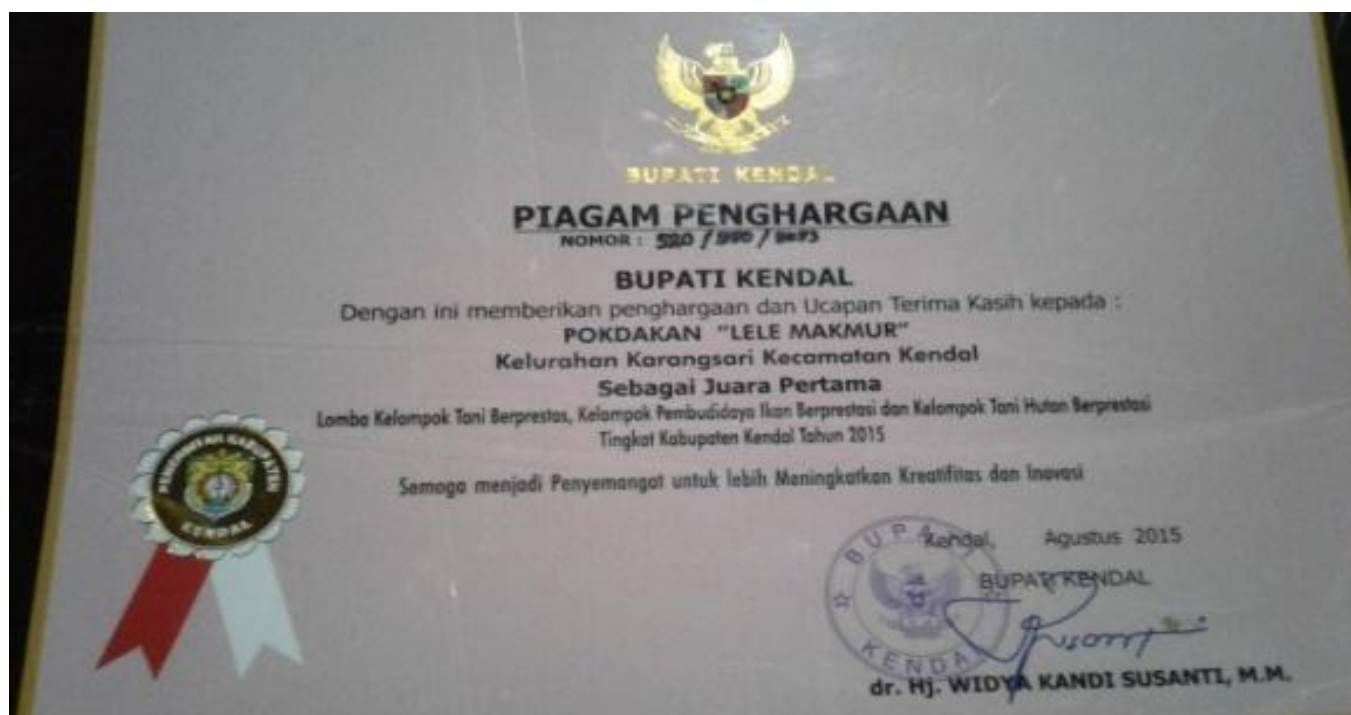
BUPATI KENDAL

PIAGAM PENGHARGAAN
NOMOR : 520 / 980 / 2015

BUPATI KENDAL
Dengan ini memberikan penghargaan dan Ucapan Terima Kasih kepada :
POKDAKAN "LELE MAKMUR"
Kelurahan Karangsari Kecamatan Kendal
Sebagai Juara Pertama
Lomba Kelompok Tani Berprestasi, Kelompok Pembudidaya Ikan Berprestasi dan Kelompok Tani Hutan Berprestasi
Tingkat Kabupaten Kendal Tahun 2015

Semoga menjadi Penyemangat untuk lebih Meningkatkan Kreatifitas dan Inovasi

PEMERINTAH KABUPATEN
KENDAL

Kendal, Agustus 2015
BUPATI KENDAL

BUPATI
KENDAL

dr. Hj. WIDYA KANDI SUSANTI, M.M.